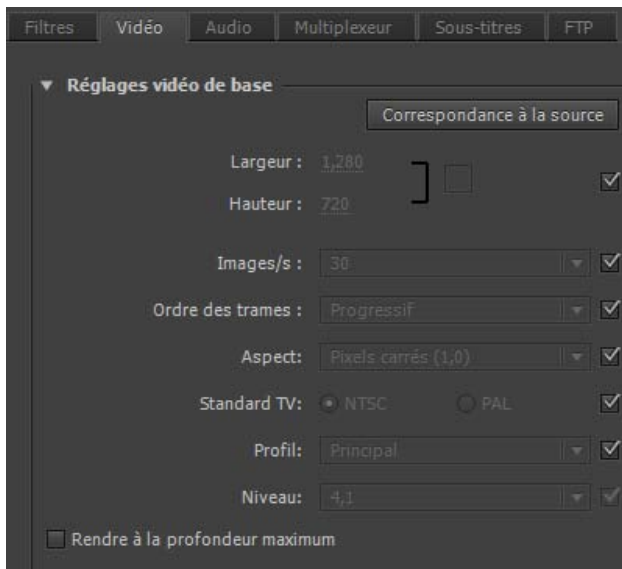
Filtres | Vidéo | Audio | Multiplexeur | Sous-titres | FTP

▼ Réglages vidéo de base

Correspondance à la source

Largeur : 1,280

Hauteur : 720

Images/s : 30

Ordre des trames : Progressif

Aspect: Pixels carrés (1,0)

Standard TV: NTSC PAL

Profil: Principal

Niveau: 4,1

Rendre à la profondeur maximum